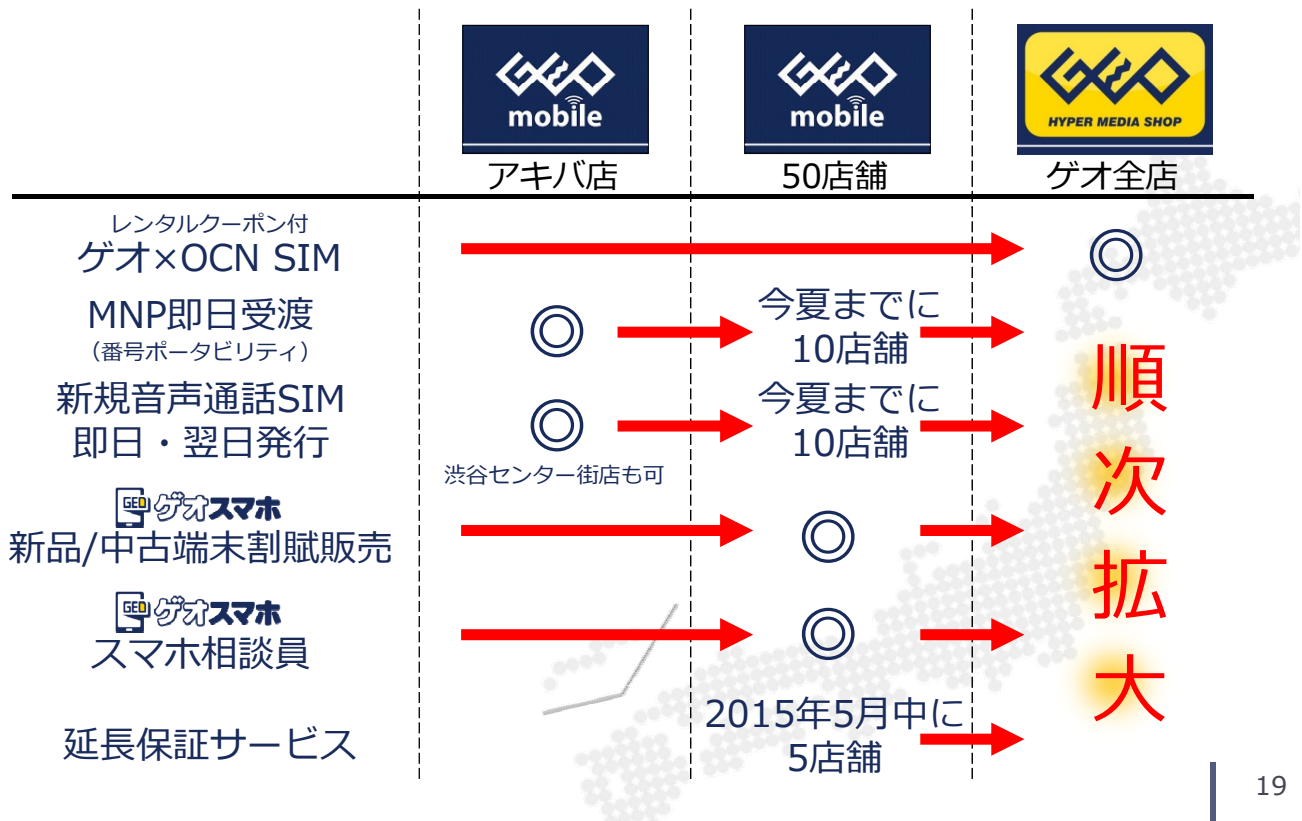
| | GEO mobile<br>アキバ店 | GEO mobile<br>50店舗 | GEO HYPER MEDIA SHOP<br>ゲオ全店 |
|---|---|---|---|
| レンタルクーポン付<br>ゲオ×OCN SIM | | | ◎ |
| MNP即日受渡<br>（番号ポータビリティ） | ◎ | 今夏までに<br>10店舗 | 順 |
| 新規音声通話SIM<br>即日・翌日発行 | ◎<br>渋谷センター街店も可 | 今夏までに<br>10店舗 | 次 |
| GEO ゲオスマホ<br>新品/中古端末割賦販売 | | ◎ | 拡 |
| GEO ゲオスマホ<br>スマホ相談員 | | ◎ | 大 |
| 延長保証サービス | | 2015年5月中に<br>5店舗 | |

19